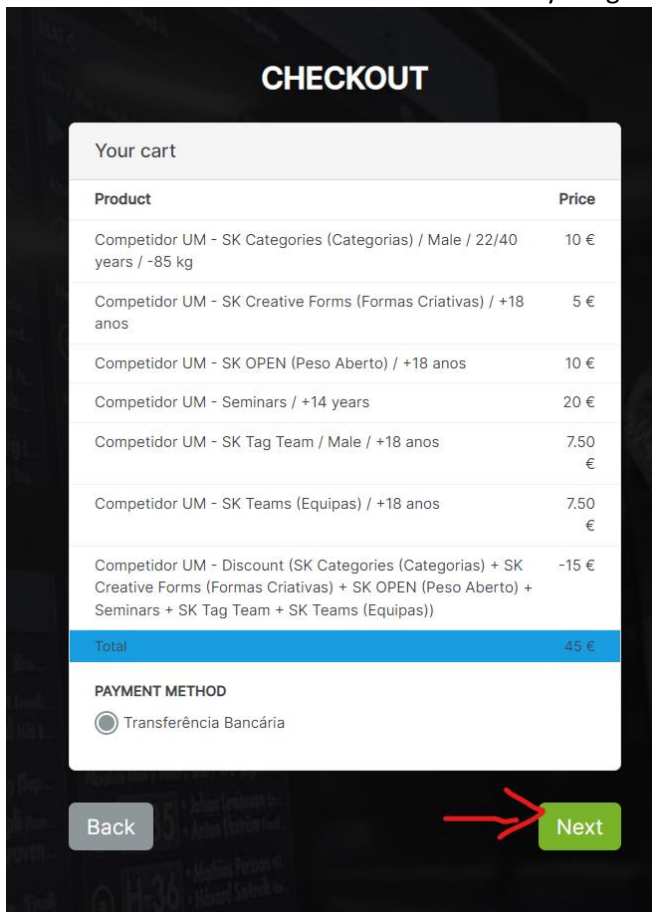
CHECKOUT

Your cart

| Product | Price |
|---|---|
| Competidor UM - SK Categories (Categorias) / Male / 22/40 years / -85 kg | 10 € |
| Competidor UM - SK Creative Forms (Formas Criativas) / +18 anos | 5 € |
| Competidor UM - SK OPEN (Peso Aberto) / +18 anos | 10 € |
| Competidor UM - Seminars / +14 years | 20 € |
| Competidor UM - SK Tag Team / Male / +18 anos | 7.50 € |
| Competidor UM - SK Teams (Equipas) / +18 anos | 7.50 € |
| Competidor UM - Discount (SK Categories (Categorias) + SK Creative Forms (Formas Criativas) + SK OPEN (Peso Aberto) + Seminars + SK Tag Team + SK Teams (Equipas)) | -15 € |
| Total | 45 € |

PAYMENT METHOD

Transferência Bancária

Back

Next